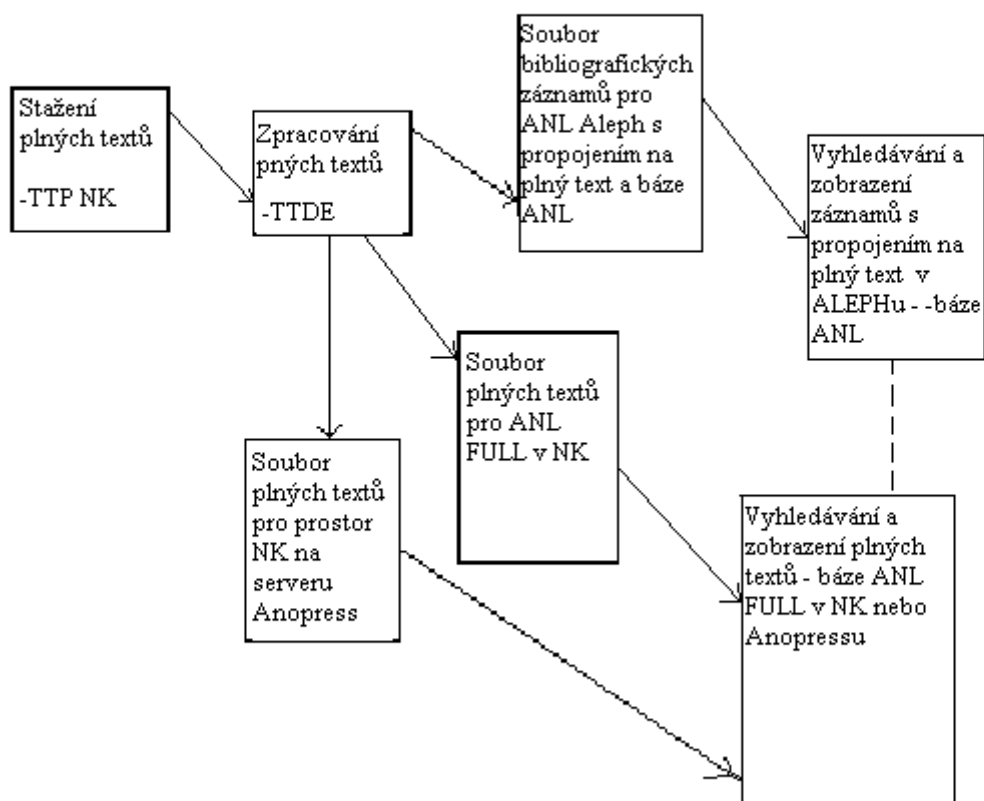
Stažení plných textů

-TTP NK

Zpracování pných textů

-TTDE

Soubor bibliografických záznamů pro ANL Aleph s propojením na plný text a báze ANL

Vyhledávání a zobrazení záznamů s propojením na plný text v ALEPHu - -báze ANL

Soubor plných textů pro ANL FULL v NK

Soubor plných textů pro prostor NK na serveru Anopress

Vyhledávání a zobrazení plných textů - báze ANL FULL v NK nebo Anopressu